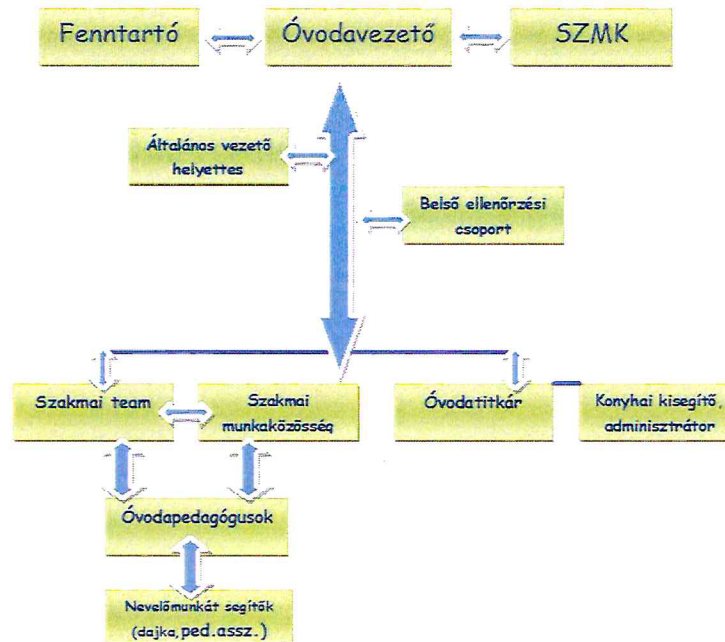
Fenntartó

Óvodavezető

SZMK

Általános vezető helyettes

Belső ellenőrzési csoport

Szakmai team

Szakmai munkaközösség

Óvodatitkár

Konyhai kisegítő, adminisztrátor

Óvodapedagógusok

Nevelőmunkát segítők (dajka,ped.assz.)